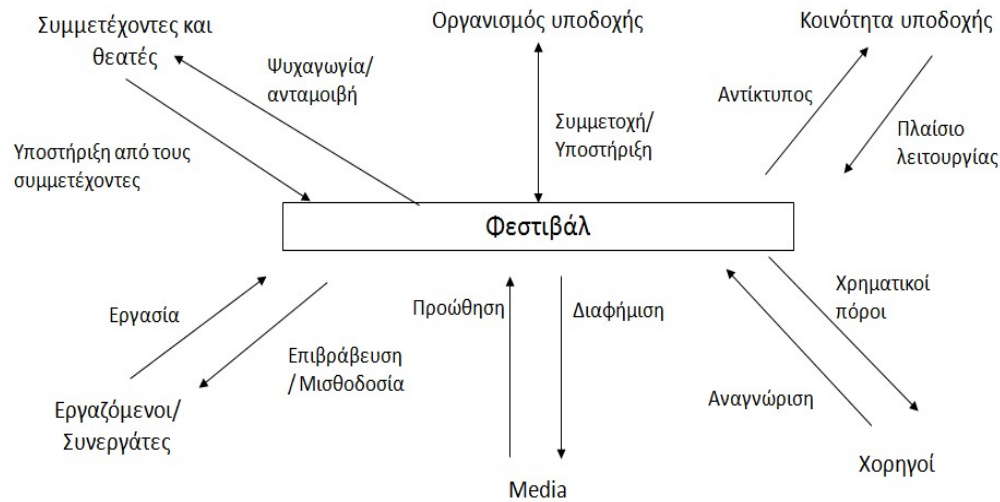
Συμμετέχοντες και θεατές

Ψυχαγωγία/ ανταμοιβή

Οργανισμός υποδοχής

Κοινότητα υποδοχής

Αντίκτυπος

Συμμετοχή/ Υποστήριξη

Πλαίσιο λειτουργίας

Υποστήριξη από τους συμμετέχοντες

Φεστιβάλ

Χρηματικοί πόροι

Εργασία

Προώθηση

Διαφήμιση

Επιβράβευση / Μισθοδοσία

Αναγνώριση

Εργαζόμενοι/ Συνεργάτες

Χορηγοί

Media